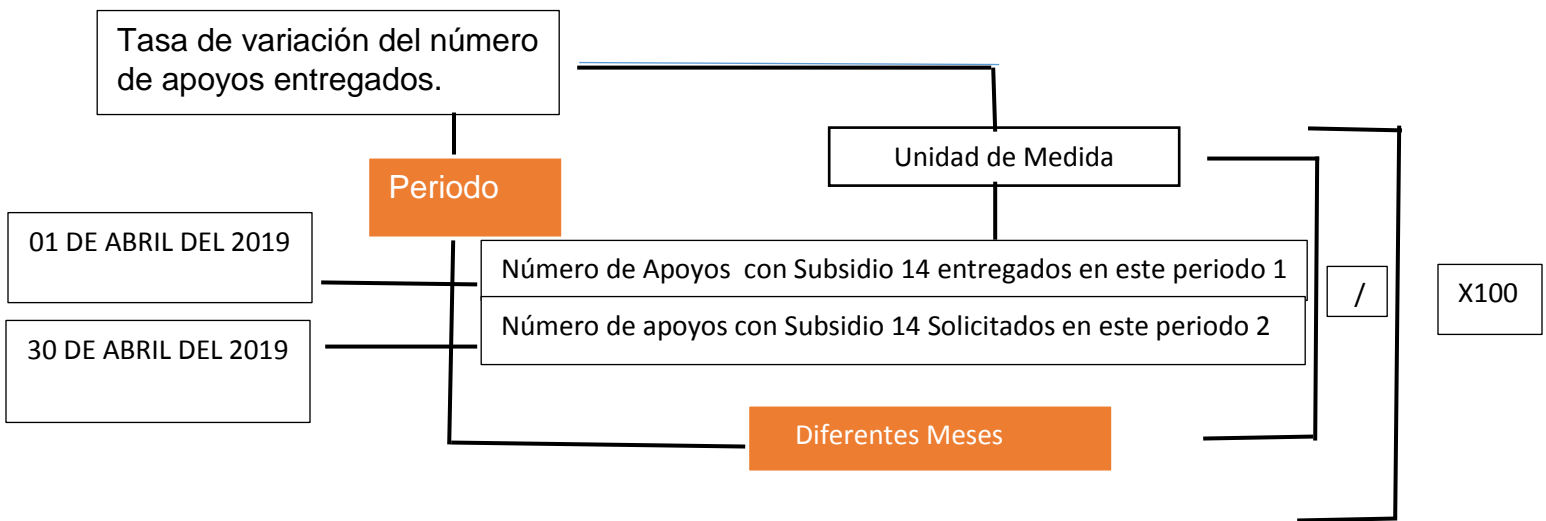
Tasa de variación del número de apoyos entregados.

Periodo

Unidad de Medida

01 DE ABRIL DEL 2019

Número de Apoyos con Subsidio 14 entregados en este periodo 1

Número de apoyos con Subsidio 14 Solicitados en este periodo 2

/

X100

30 DE ABRIL DEL 2019

Diferentes Meses